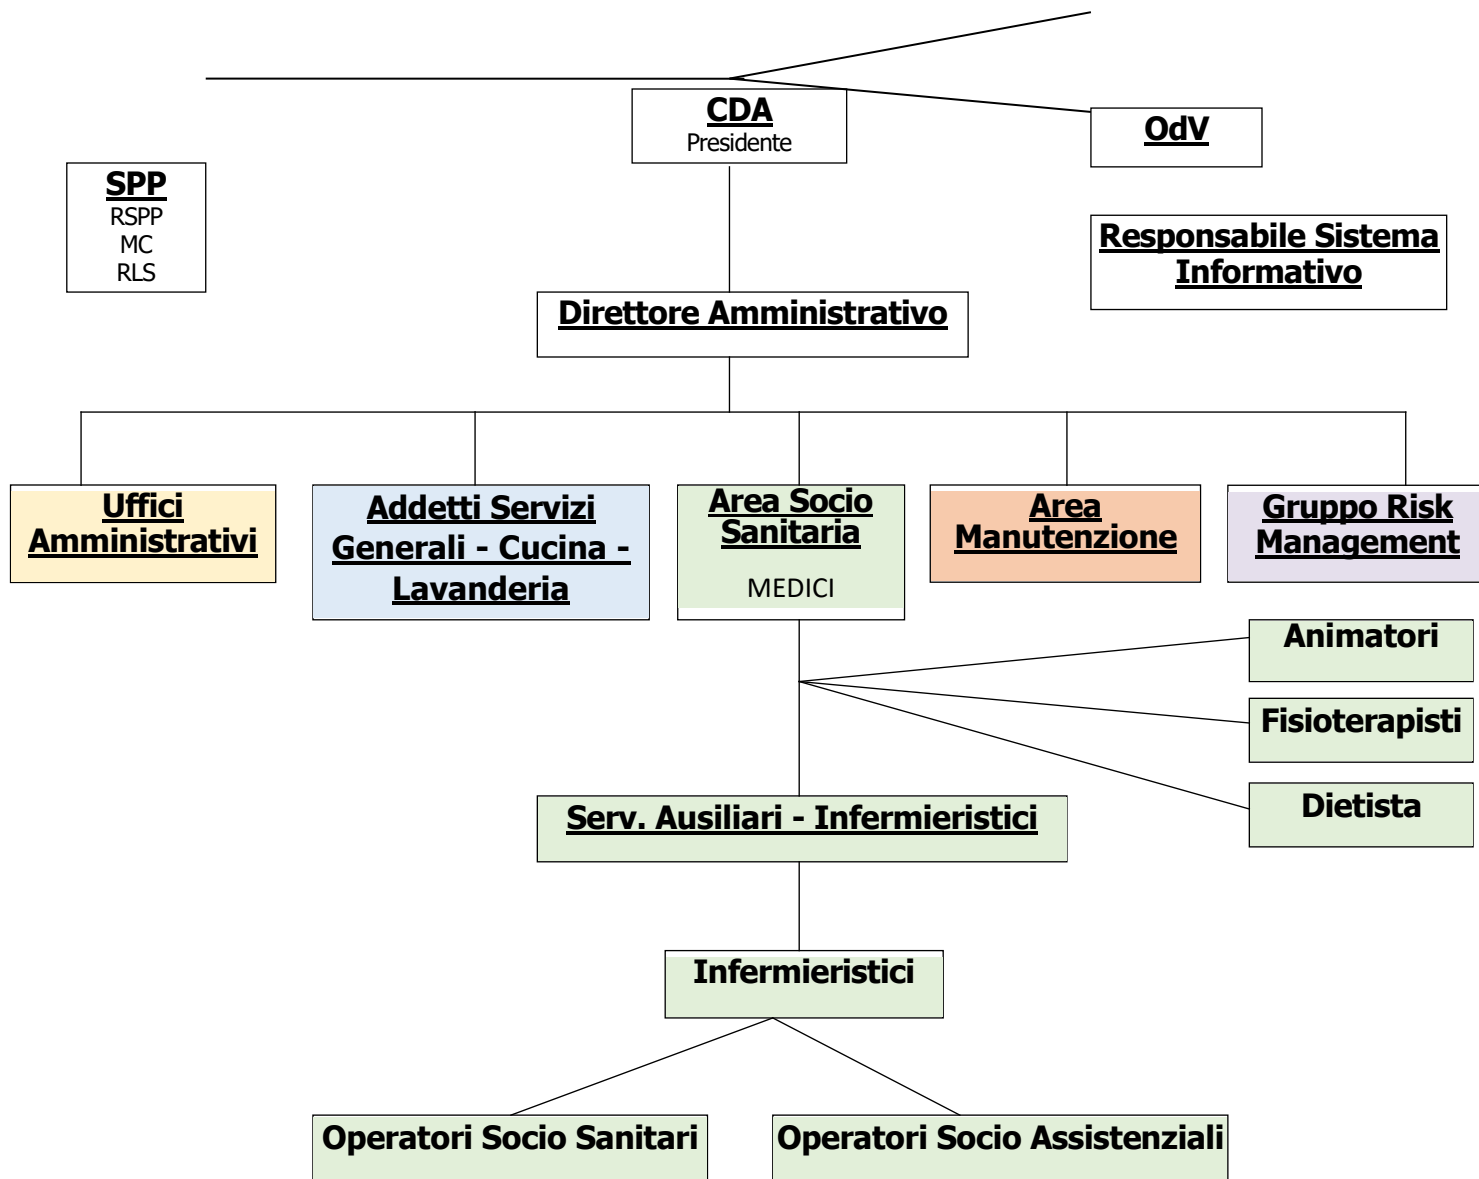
CDA
Presidente

OdV

SPP
RSPP
MC
RLS

Responsabile Sistema Informativo

Direttore Amministrativo

Uffici Amministrativi

Addetti Servizi Generali - Cucina - Lavanderia

Area Socio Sanitaria
MEDICI

Area Manutenzione

Gruppo Risk Management

Animatori

Fisioterapisti

Dietista

Serv. Ausiliari - Infermieristici

Infermieristici

Operatori Socio Sanitari

Operatori Socio Assistenziali